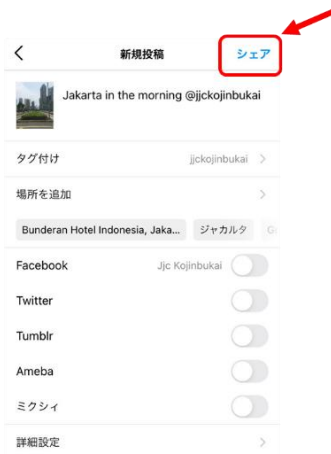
<
新規投稿
シェア

Jakarta in the morning @jjckojinbukai

タグ付け
jjckojinbukai >

場所を追加
>

Bunderan Hotel Indonesia, Jaka...
ジャカルタ

Facebook
Jjc Kojinbukai

Twitter

Tumblr

Ameba

ミクシィ

詳細設定
>